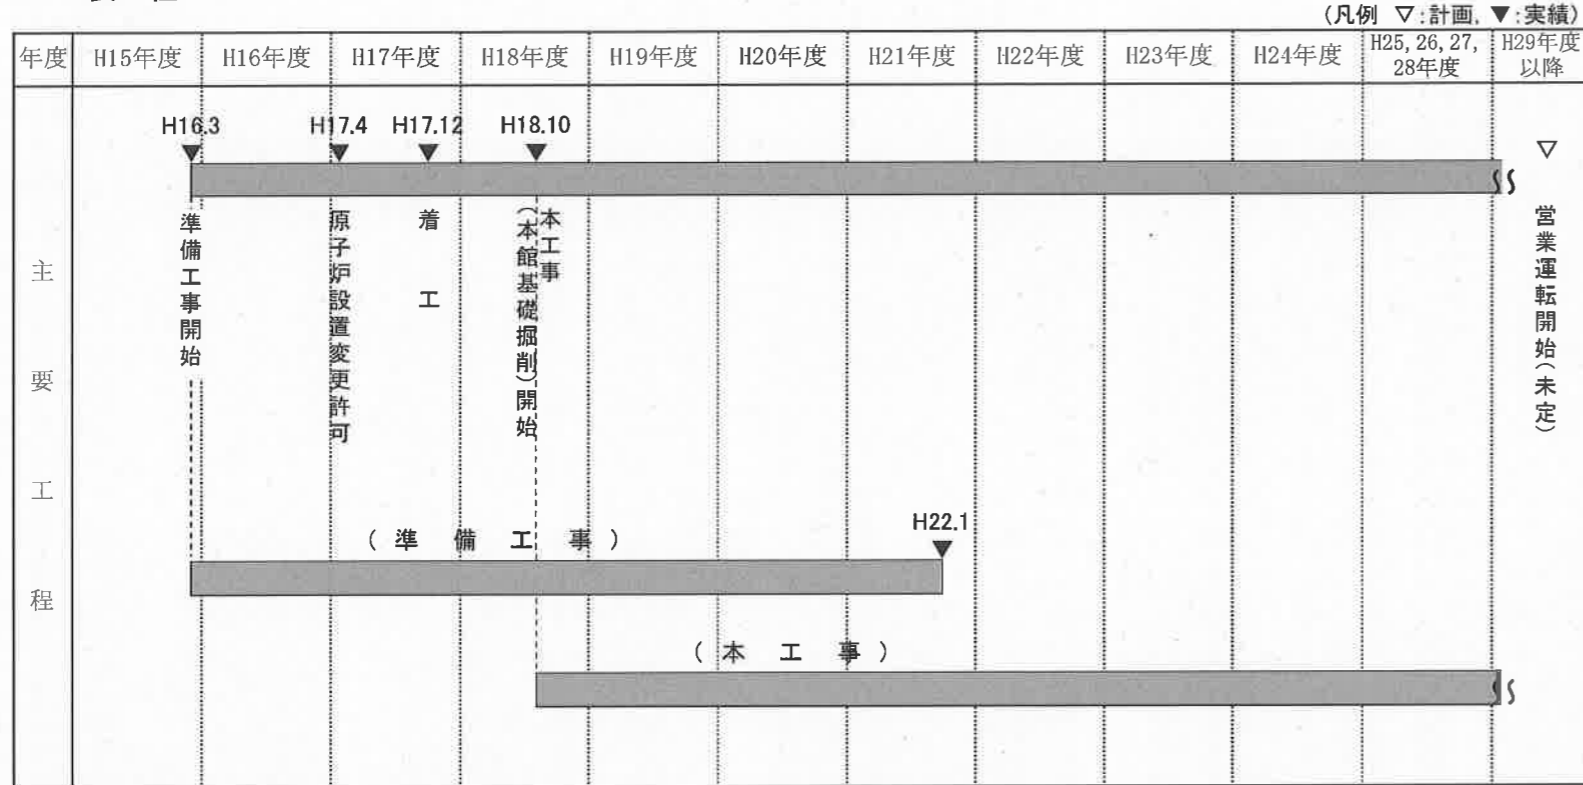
(凡例 ▽:計画, ▼:実績)

| 年度 | H15年度 | H16年度 | H17年度 | H18年度 | H19年度 | H20年度 | H21年度 | H22年度 | H23年度 | H24年度 | H25, 26, 27, 28年度 | H29年度以降 |
|---|---|---|---|---|---|---|---|---|---|---|---|---|
| 主要工程 | | | | | | | | | | | | |

H16.3 ▼ 準備工事開始

H17.4 ▼ 原子炉設置変更許可

H17.12 ▼ 着工

H18.10 ▼ 本工事(本館基礎掘削)開始

▽ 営業運転開始(未定)

(準備工事)

H22.1 ▼

(本工事)